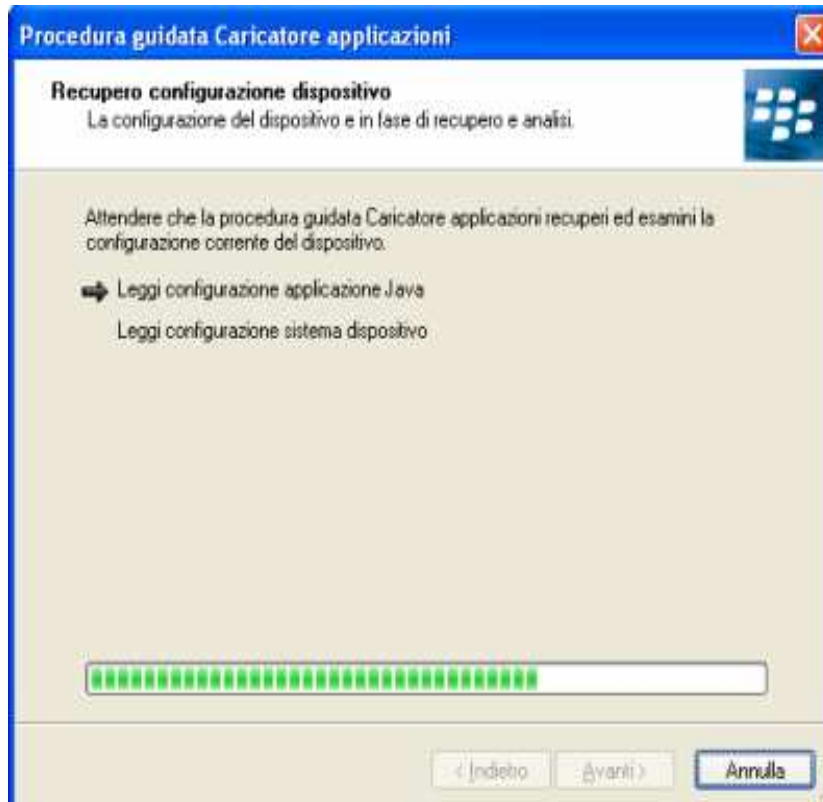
Procedura guidata Caricatore applicazioni

Recupero configurazione dispositivo
La configurazione del dispositivo e in fase di recupero e analisi.

Attendere che la procedura guidata Caricatore applicazioni recuperi ed esamini la configurazione corrente del dispositivo.

Leggi configurazione applicazione Java

Leggi configurazione sistema dispositivo

< Indietro Avanti > Annulla